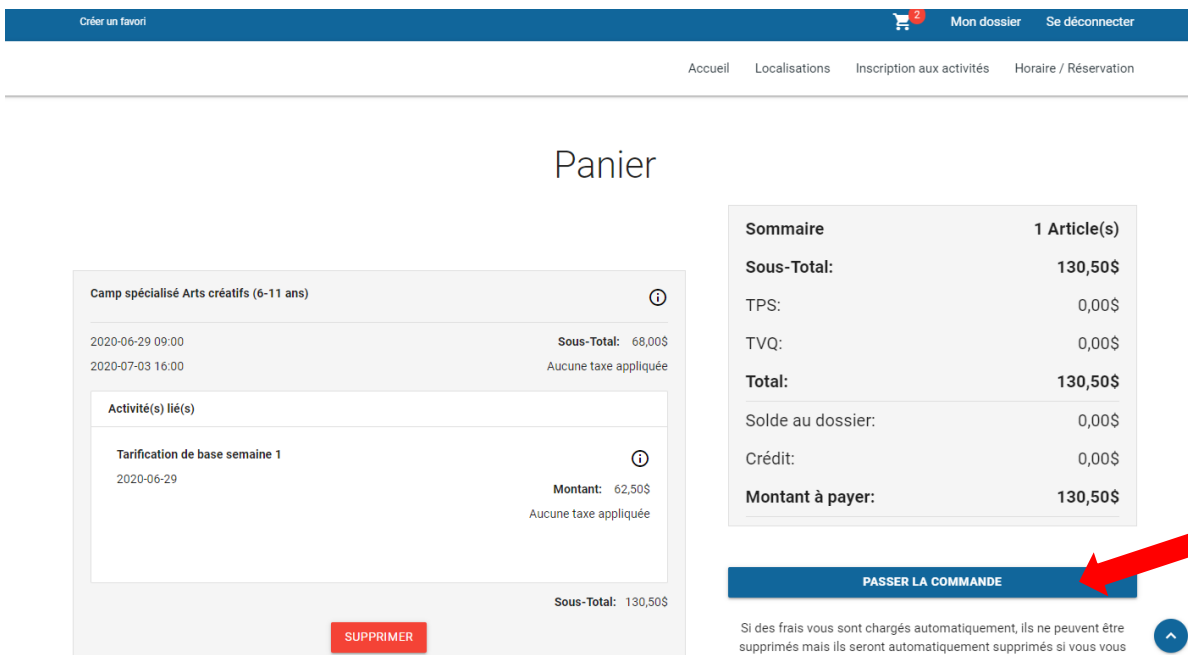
Créer un favori

2

Mon dossier

Se déconnecter

Accueil

Localisations

Inscription aux activités

Horaire / Réservation

Panier

Camp spécialisé Arts créatifs (6-11 ans)

2020-06-29 09:00

Sous-Total: 68,00$

2020-07-03 16:00

Aucune taxe appliquée

Activité(s) lié(s)

Tarification de base semaine 1

2020-06-29

Montant: 62,50$

Aucune taxe appliquée

Sous-Total: 130,50$

SUPPRIMER

| Sommaire | 1 Article(s) |
|---|---|
| Sous-Total: | 130,50$ |
| TPS: | 0,00$ |
| TVQ: | 0,00$ |
| Total: | 130,50$ |
| Solde au dossier: | 0,00$ |
| Crédit: | 0,00$ |
| Montant à payer: | 130,50$ |

PASSER LA COMMANDE

Si des frais vous sont chargés automatiquement, ils ne peuvent être supprimés mais ils seront automatiquement supprimés si vous vous